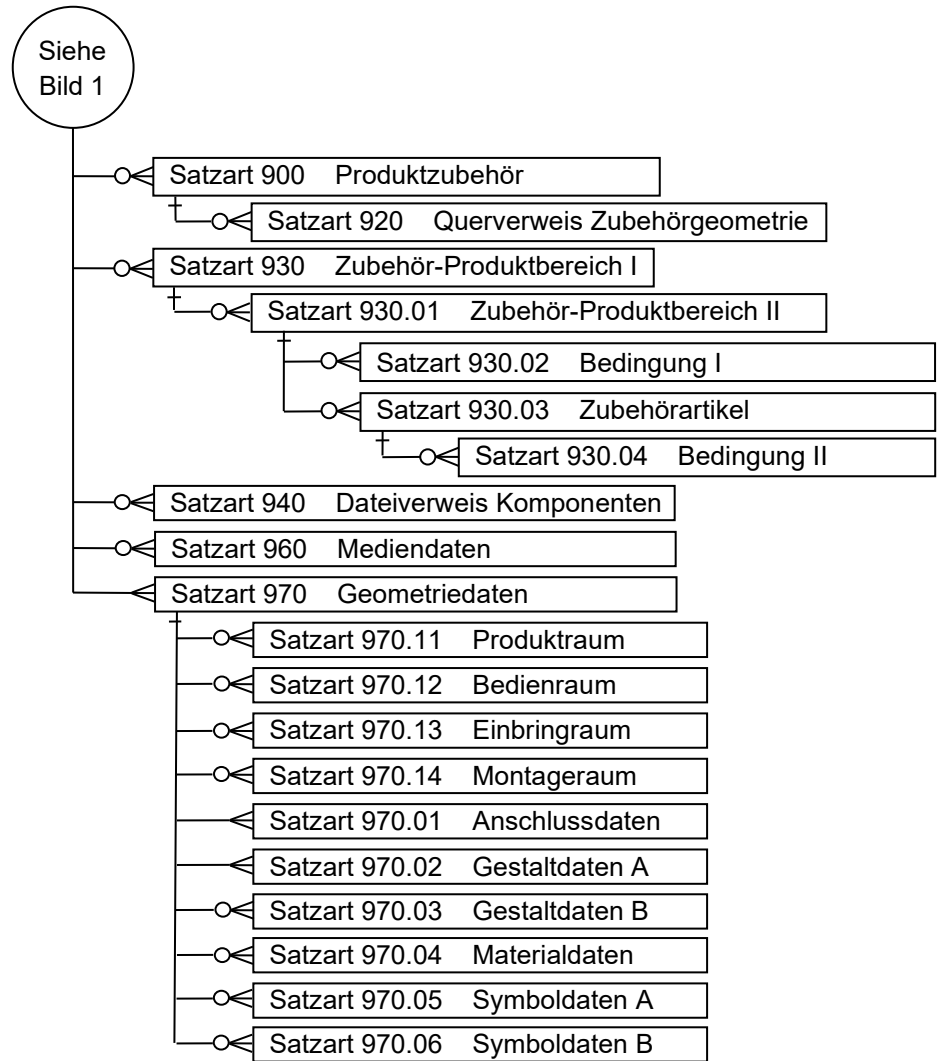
Siehe Bild 1

Satzart 900 Produktzubehör

Satzart 920 Querverweis Zubehörgeometrie

Satzart 930 Zubehör-Produktbereich I

Satzart 930.01 Zubehör-Produktbereich II

Satzart 930.02 Bedingung I

Satzart 930.03 Zubehörartikel

Satzart 930.04 Bedingung II

Satzart 940 Dateiverweis Komponenten

Satzart 960 Mediendaten

Satzart 970 Geometriedaten

Satzart 970.11 Produktraum

Satzart 970.12 Bedienraum

Satzart 970.13 Einbringraum

Satzart 970.14 Montageraum

Satzart 970.01 Anschlussdaten

Satzart 970.02 Gestaltdaten A

Satzart 970.03 Gestaltdaten B

Satzart 970.04 Materialdaten

Satzart 970.05 Symboldaten A

Satzart 970.06 Symboldaten B